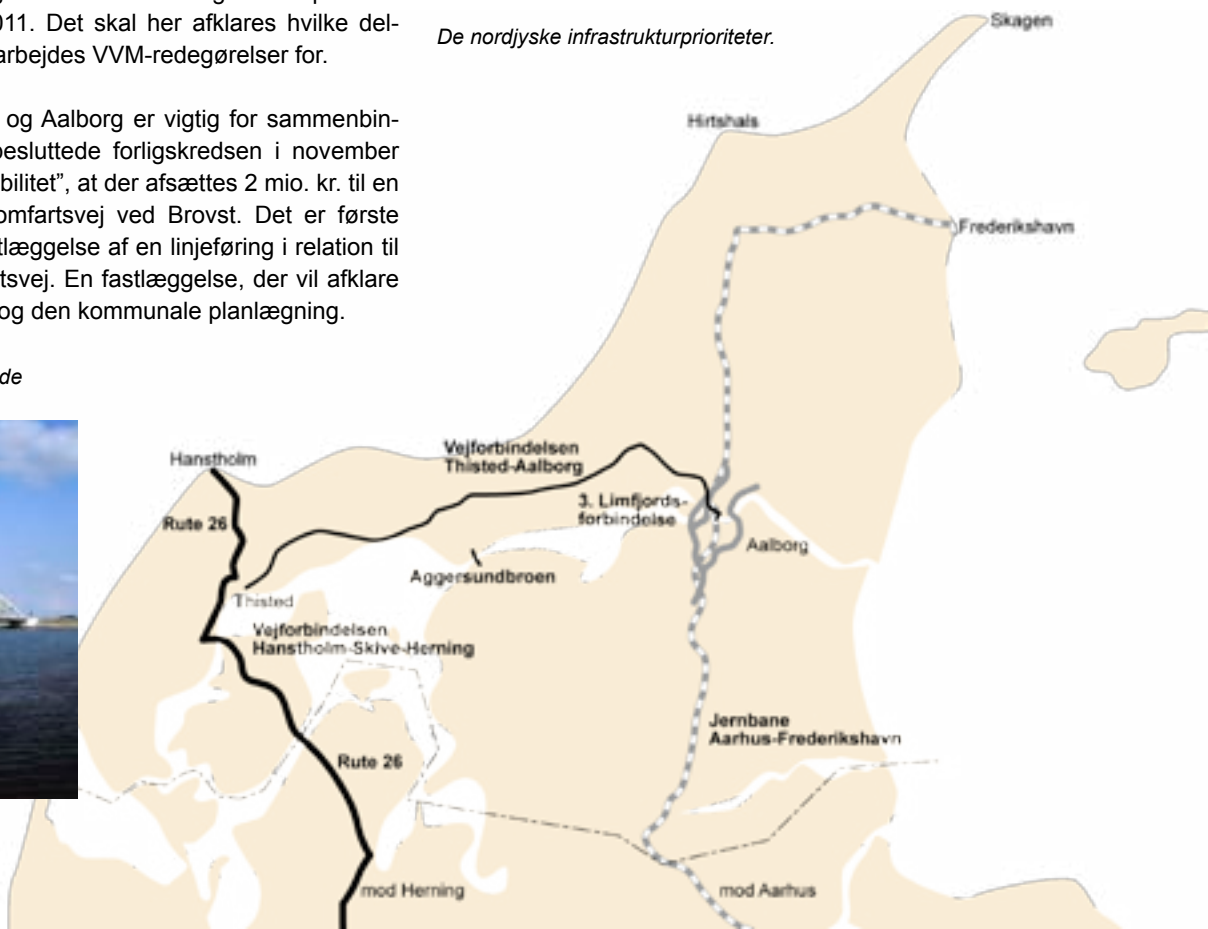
011. Det skal her afklares hvilke delarbejdes VVM-redegørelser for.

og Aalborg er vigtig for sammenbinbesluttede forligskredsen i november bilitet", at der afsættes 2 mio. kr. til en omfartsvej ved Brovst. Det er første tlæggelse af en linjeføring i relation til tsvej. En fastlæggelse, der vil afklare og den kommunale planlægning.

de

De nordjyske infrastrukturprioriteter.

Skagen

Hirtshals

Frederikshavn

Hanstholm

Rute 26

Vejforbindelsen Thisted-Aalborg

3. Limfjordsforbindelse

Aalborg

Aggersundbroen

Thisted

Vejforbindelsen Hanstholm-Skive-Herning

Jernbane Aarhus-Frederikshavn

Rute 26

mod Herning

mod Aarhus